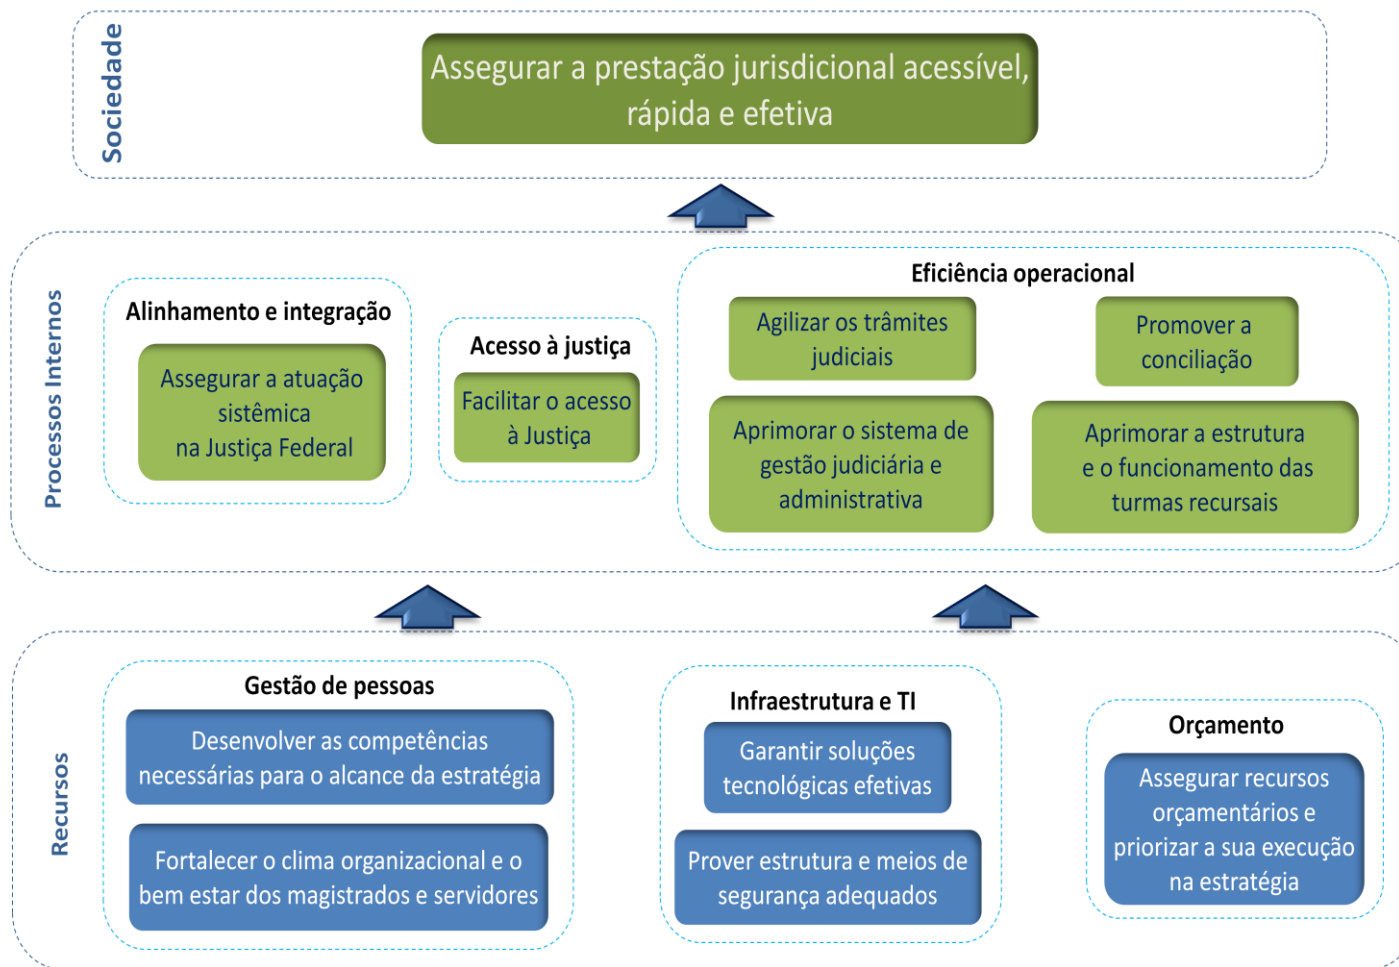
Sociedade

Assegurar a prestação jurisdicional acessível, rápida e efetiva

Processos Internos

Alinhamento e integração

Assegurar a atuação sistêmica na Justiça Federal

Acesso à justiça

Facilitar o acesso à Justiça

Eficiência operacional

Agilizar os trâmites judiciais

Promover a conciliação

Aprimorar o sistema de gestão judiciária e administrativa

Aprimorar a estrutura e o funcionamento das turmas recursais

Recursos

Gestão de pessoas

Desenvolver as competências necessárias para o alcance da estratégia

Fortalecer o clima organizacional e o bem estar dos magistrados e servidores

Infraestrutura e TI

Garantir soluções tecnológicas efetivas

Prover estrutura e meios de segurança adequados

Orçamento

Assegurar recursos orçamentários e priorizar a sua execução na estratégia